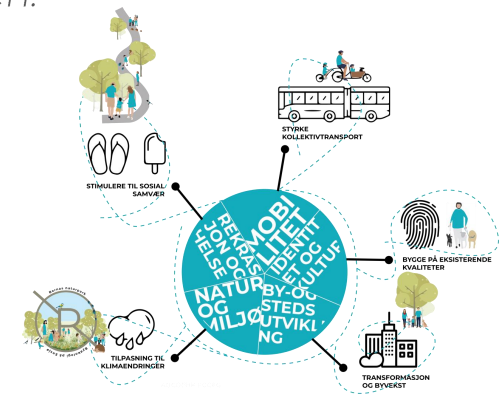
STYRKE KOLLEKTIVTRANSPORT

STIMULERE TIL SOSIAL SAMVÆR

BYGGE PÅ EKSISTERENDE KVALITETER

TILPASNING TIL KLIMAENDRINGER

TRANSFORMASJON OG BYVEKST

REKREASJON OG HELSE

MOBILITET

IDENTITET OG KULTUR

NATUR OG MILJØ

BY- OG STEDSUTVIKLING